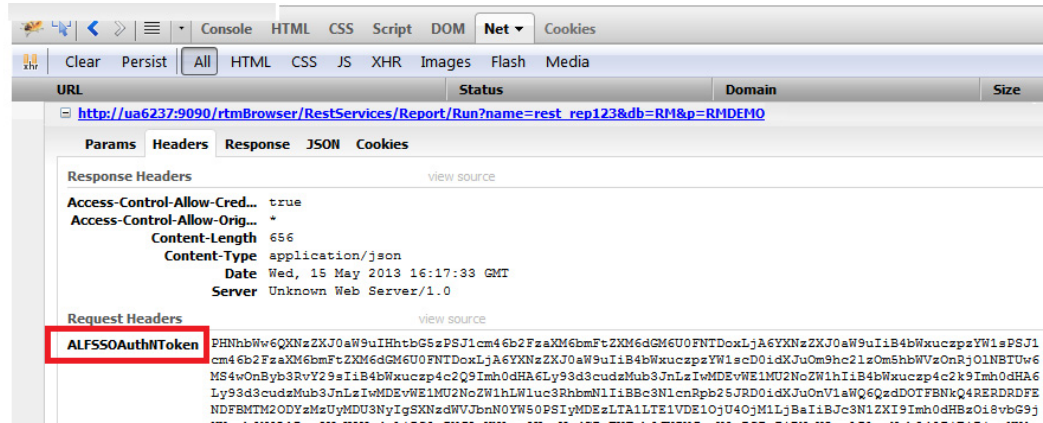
Console HTML CSS Script DOM Net Cookies

Clear Persist All HTML CSS JS XHR Images Flash Media

URL Status Domain Size

http://ua6237:9090/rtmBrowser/RestServices/Report/Run?name=rest_rep123&db=RM&p=RMDEMO

Params Headers Response JSON Cookies

Response Headers view source

Access-Control-Allow-Cred... true
Access-Control-Allow-Orig... *
Content-Length 656
Content-Type application/json
Date Wed, 15 May 2013 16:17:33 GMT
Server Unknown Web Server/1.0

Request Headers view source

ALFSSOAuthNToken PHNhbWw6QXNzZXJ0aW9uIHhtbG5zPSJ1cm46b2FzaXM6bmFtZXM6dGM6U0FNTDoxLjA6YXNzZXJ0aW9uIiB4bWxuczpzYW1sPSJ1cm46b2FzaXM6bmFtZXM6dGM6U0FNTDoxLjA6YXNzZXJ0aW9uIiB4bWxuczpzYW1scD0idXJuOm9hc2lzOm5hbWVzOnRjOlNBTUw6MS4wOnByb3RvY29sIiB4bWxuczp4c2Q9Imh0dHA6Ly93d3cudzMub3JnLzIwMDEvWE1MU2NoZW1hIiB4bWxuczp4c2k9Imh0dHA6Ly93d3cudzMub3JnLzIwMDEvWE1MU2NoZW1hLWluc3RhbmNlIiBBc3NlcnRpb25JRD0idXJuOnV1aWQ6QzdDOTFBNkQ4RERDRDFENDFBMTM2ODYzMzUyMDU3NyIgSXNzdWVJbnN0YW50PSIyMDEzLTA1LTE1VDE1OjU4OjM1LjBaIiBJc3N1ZXI9Imh0dHBzOi8vbG9j
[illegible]